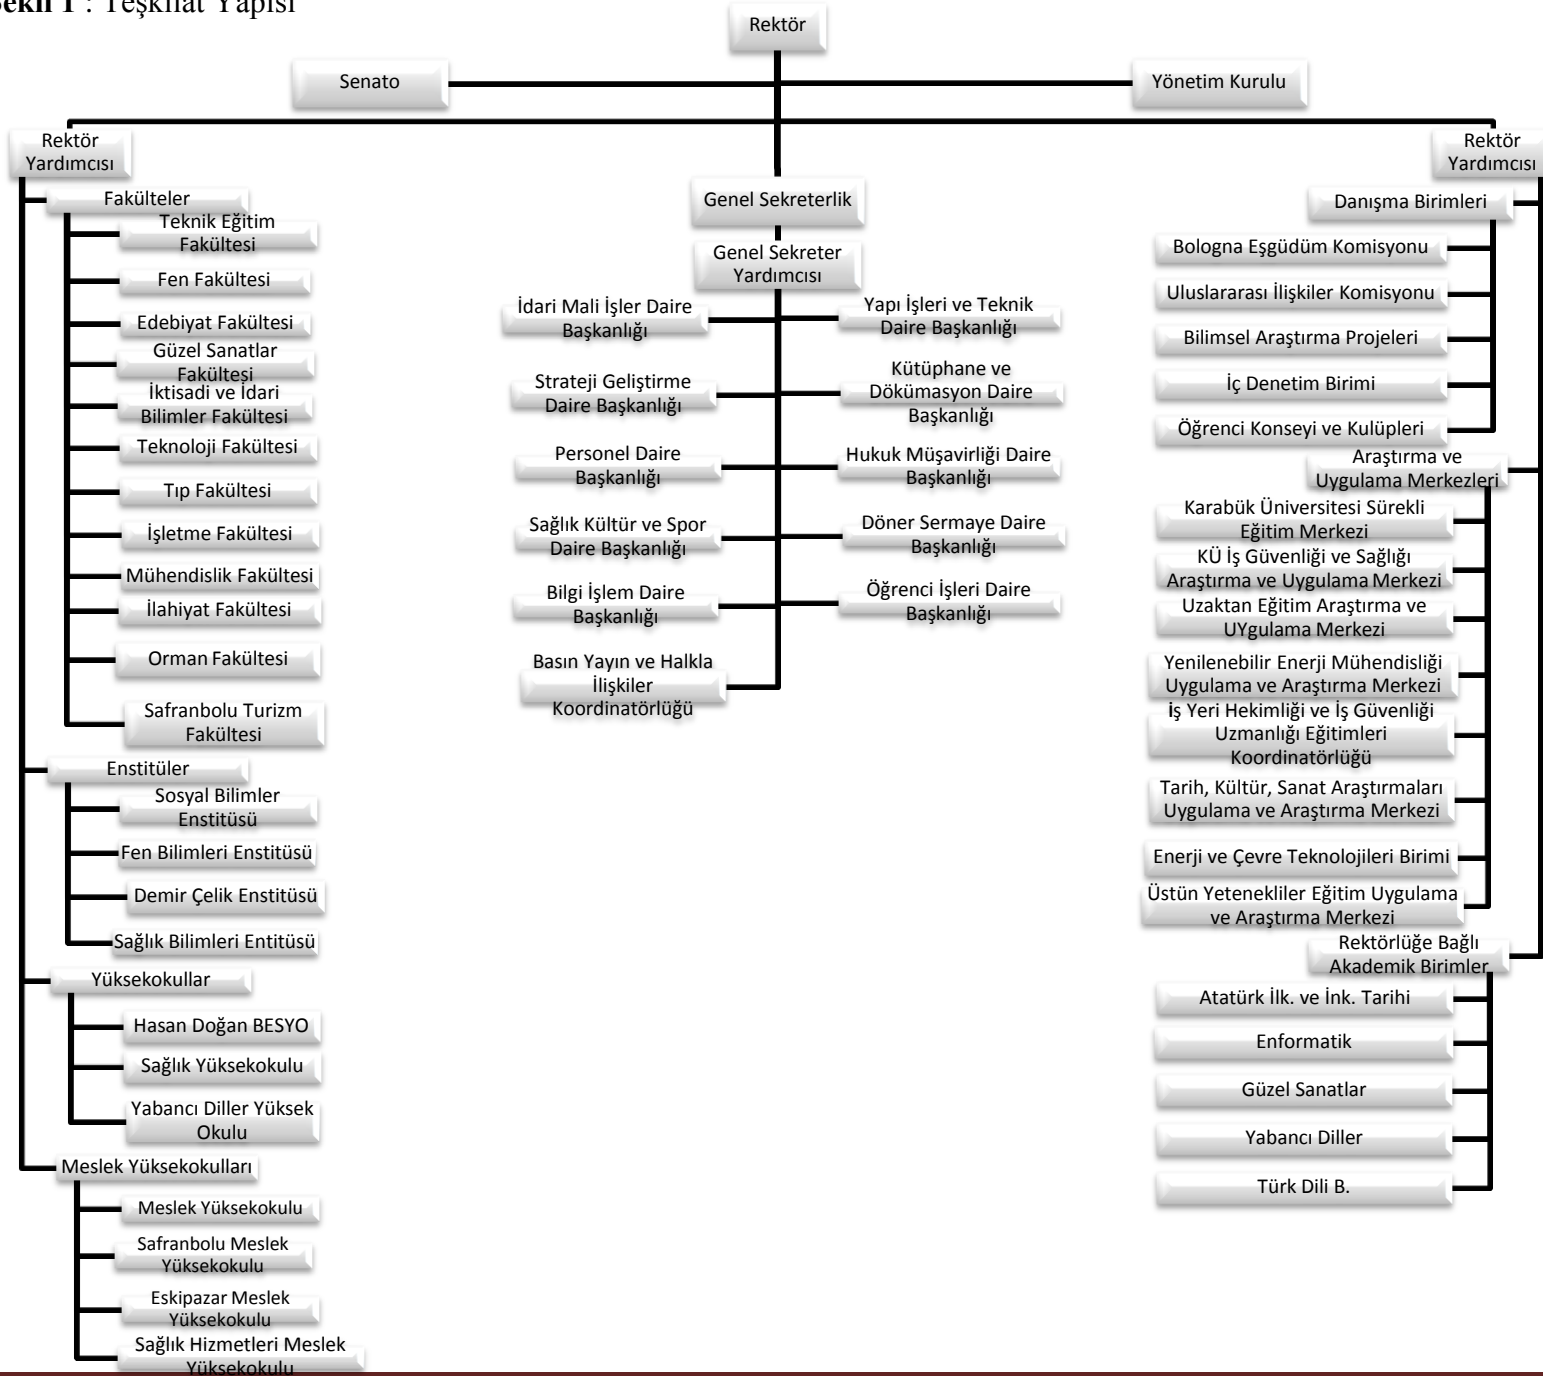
ekil 1 : Teşkilat Yapısı

Rektör

Senato

Yönetim Kurulu

Rektör Yardımcısı

Fakülteler

Teknik Eğitim Fakültesi

Fen Fakültesi

Edebiyat Fakültesi

Güzel Sanatlar Fakültesi

İktisadi ve İdari Bilimler Fakültesi

Teknoloji Fakültesi

Tıp Fakültesi

İşletme Fakültesi

Mühendislik Fakültesi

İlahiyat Fakültesi

Orman Fakültesi

Safranbolu Turizm Fakültesi

Enstitüler

Sosyal Bilimler Enstitüsü

Fen Bilimleri Enstitüsü

Demir Çelik Enstitüsü

Sağlık Bilimleri Entitüsü

Yüksekokullar

Hasan Doğan BESYO

Sağlık Yüksekokulu

Yabancı Diller Yüksek Okulu

Meslek Yüksekokulları

Meslek Yüksekokulu

Safranbolu Meslek Yüksekokulu

Eskipazar Meslek Yüksekokulu

Sağlık Hizmetleri Meslek Yüksekokulu

Genel Sekreterlik

Genel Sekreter Yardımcısı

İdari Mali İşler Daire Başkanlığı

Yapı İşleri ve Teknik Daire Başkanlığı

Strateji Geliştirme Daire Başkanlığı

Kütüphane ve Dökümasyon Daire Başkanlığı

Personel Daire Başkanlığı

Hukuk Müşavirliği Daire Başkanlığı

Sağlık Kültür ve Spor Daire Başkanlığı

Döner Sermaye Daire Başkanlığı

Bilgi İşlem Daire Başkanlığı

Öğrenci İşleri Daire Başkanlığı

Basın Yayın ve Halkla İlişkiler Koordinatörlüğü

Rektör Yardımcısı

Danışma Birimleri

Bologna Eşgüdüm Komisyonu

Uluslararası İlişkiler Komisyonu

Bilimsel Araştırma Projeleri

İç Denetim Birimi

Öğrenci Konseyi ve Kulüpleri

Araştırma ve Uygulama Merkezleri

Karabük Üniversitesi Sürekli Eğitim Merkezi

KÜ İş Güvenliği ve Sağlığı Araştırma ve Uygulama Merkezi

Uzaktan Eğitim Araştırma ve UYgulama Merkezi

Yenilenebilir Enerji Mühendisliği Uygulama ve Araştırma Merkezi

İş Yeri Hekimliği ve İş Güvenliği Uzmanlığı Eğitimleri Koordinatörlüğü

Tarih, Kültür, Sanat Araştırmaları Uygulama ve Araştırma Merkezi

Enerji ve Çevre Teknolojileri Birimi

Üstün Yetenekliler Eğitim Uygulama ve Araştırma Merkezi

Rektörlüğe Bağlı Akademik Birimler

Atatürk İlk. ve İnk. Tarihi

Enformatik

Güzel Sanatlar

Yabancı Diller

Türk Dili B.